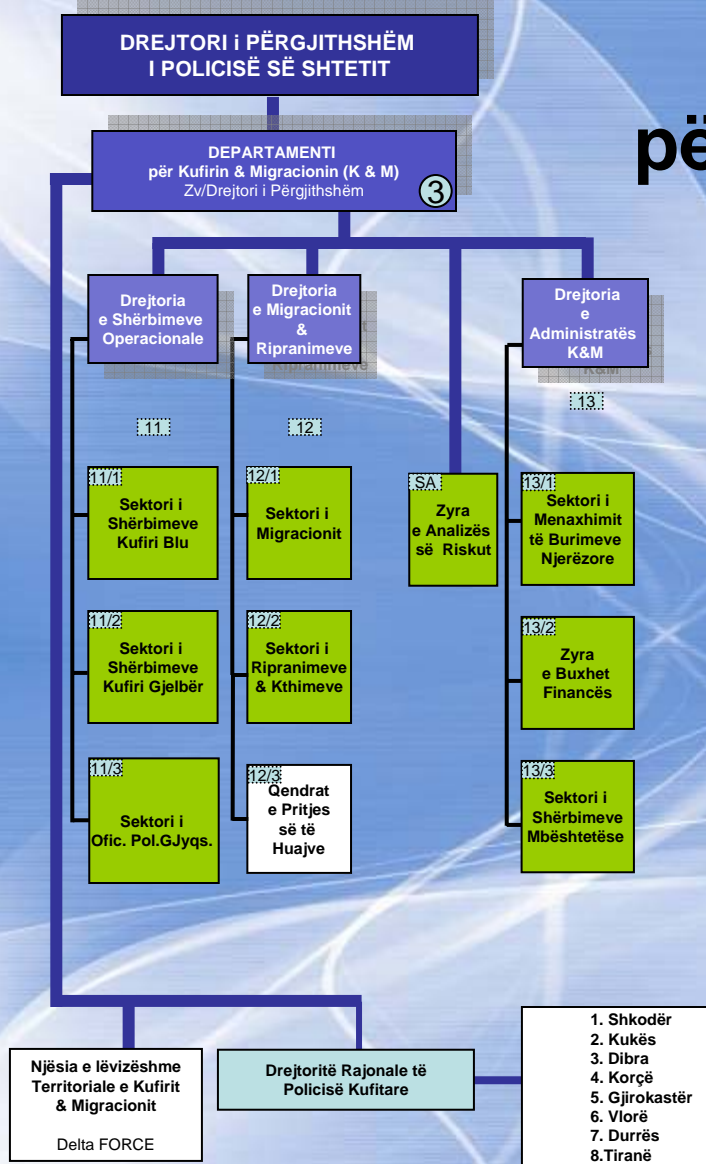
DREJTORI i PËRGJITHSHËM I POLICISË SË SHTETIT

pë

DEPARTAMENTI për Kufirin & Migracionin (K & M) Zv/Drejtori i Përgjithshëm 3

Drejtoria e Shërbimeve Operacionale

Drejtoria e Migracionit & Ripranimeve

Drejtoria e Administratës K&M

11

12

13

11/1 Sektori i Shërbimeve Kufiri Blu

12/1 Sektori i Migracionit

SA Zyra e Analizës së Riskut

13/1 Sektori i Menaxhimit të Burimeve Njerëzore

11/2 Sektori i Shërbimeve Kufiri Gjelbër

12/2 Sektori i Ripranimeve & Kthimeve

13/2 Zyra e Buxhet Financës

11/3 Sektori i Ofic. Pol.GJyqs.

12/3 Qendrat e Pritjes së të Huajve

13/3 Sektori i Shërbimeve Mbështetëse

Njësia e lëvizëshme Territoriale e Kufirit & Migracionit

Delta FORCE

Drejtoritë Rajonale të Policisë Kufitare

1. Shkodër
2. Kukës
3. Dibra
4. Korçë
5. Gjirokastër
6. Vlorë
7. Durrës
8.Tiranë